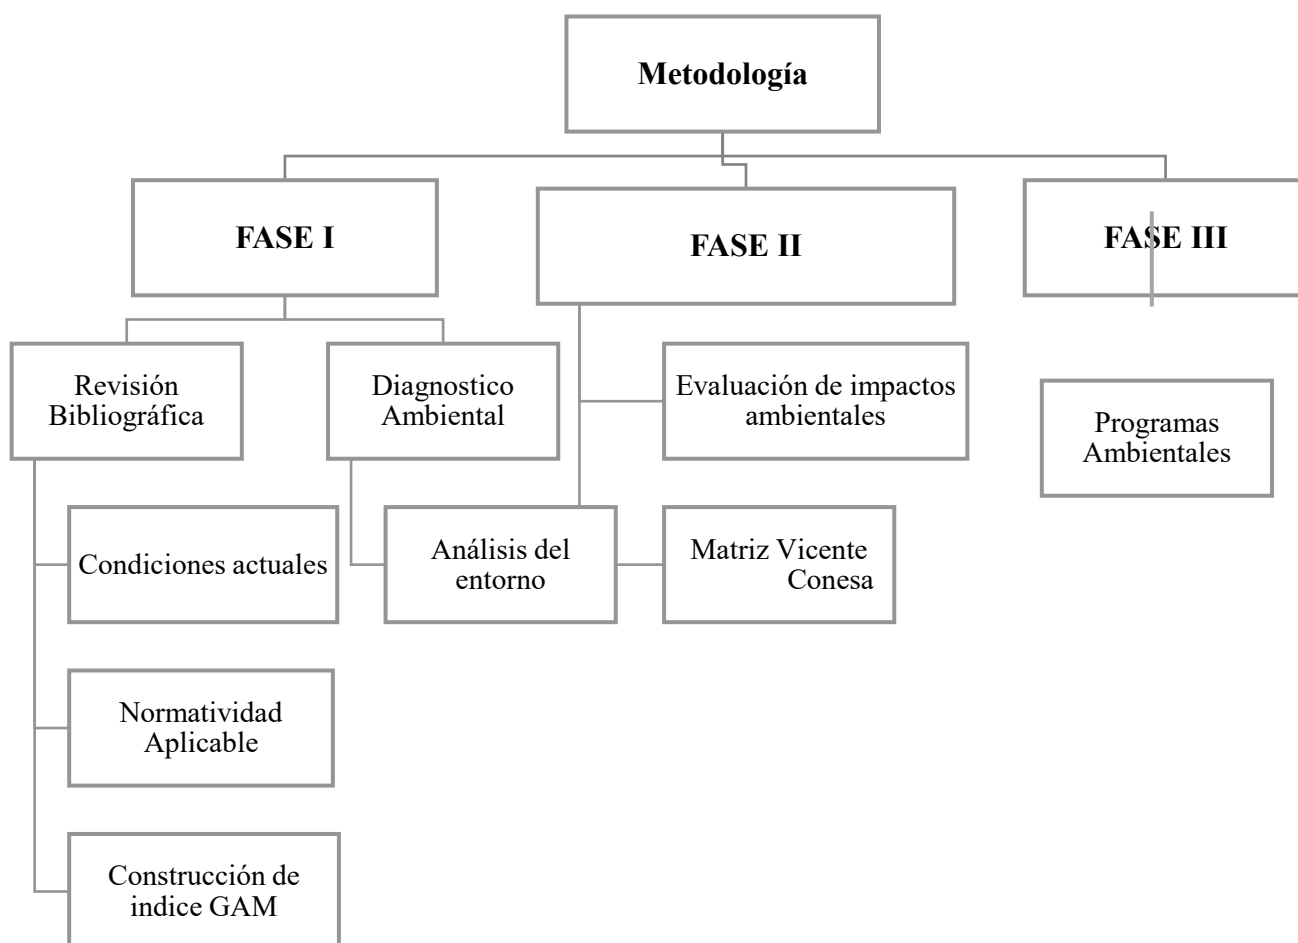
Metodología

FASE I

FASE II

FASE III

Revisión Bibliográfica

Diagnostico Ambiental

Evaluación de impactos ambientales

Programas Ambientales

Condiciones actuales

Análisis del entorno

Matriz Vicente Conesa

Normatividad Aplicable

Construcción de indice GAM